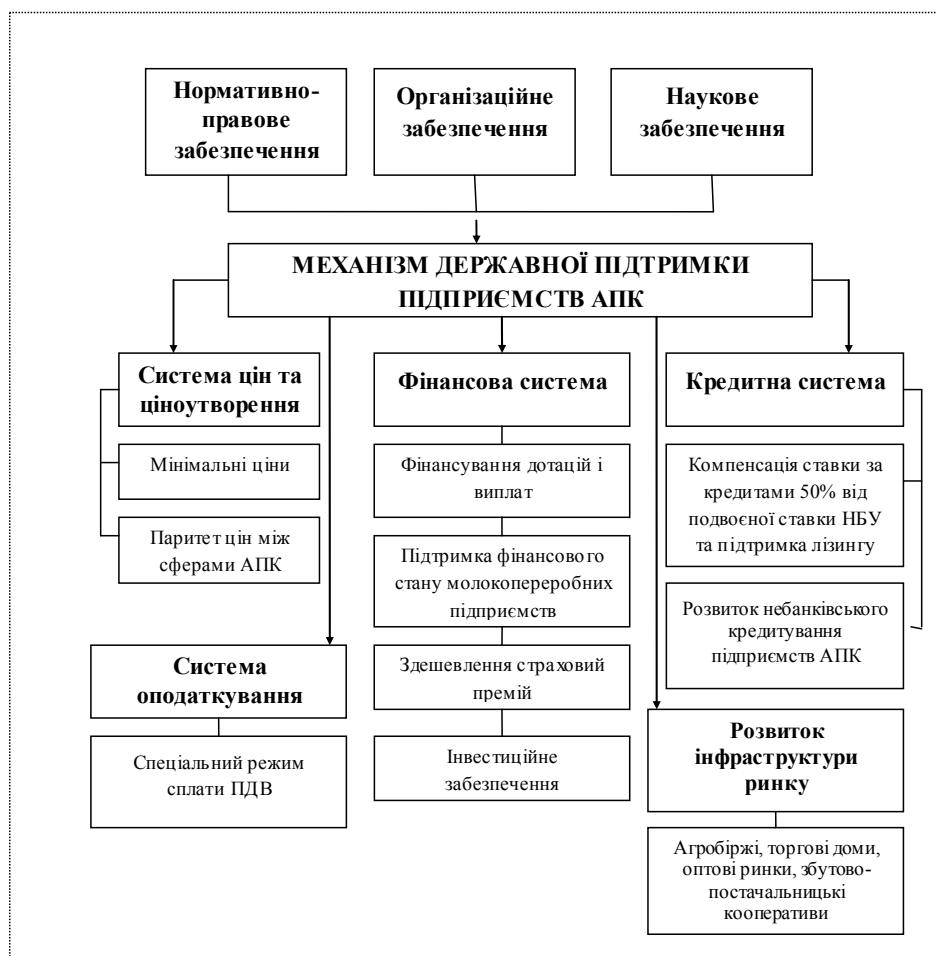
Нормативно-правове забезпечення

Організаційне забезпечення

Наукове забезпечення

МЕХАНІЗМ ДЕРЖАВНОЇ ПІДТРИМКИ ПІДПРИЄМСТВ АПК

Система цін та ціноутворення

Мінімальні ціни

Паритет цін між сферами АПК

Фінансова система

Фінансування дотацій і виплат

Підтримка фінансового стану молокопереробних підприємств

Здешевлення страховий премій

Інвестиційне забезпечення

Кредитна система

Компенсація ставки за кредитами 50% від подвоєної ставки НБУ та підтримка лізингу

Розвиток небанківського кредитування підприємств АПК

Система оподаткування

Спеціальний режим сплати ПДВ

Розвиток інфраструктури ринку

Агробіржі, торгові доми, оптові ринки, збутово-постачальницькі кооперативи